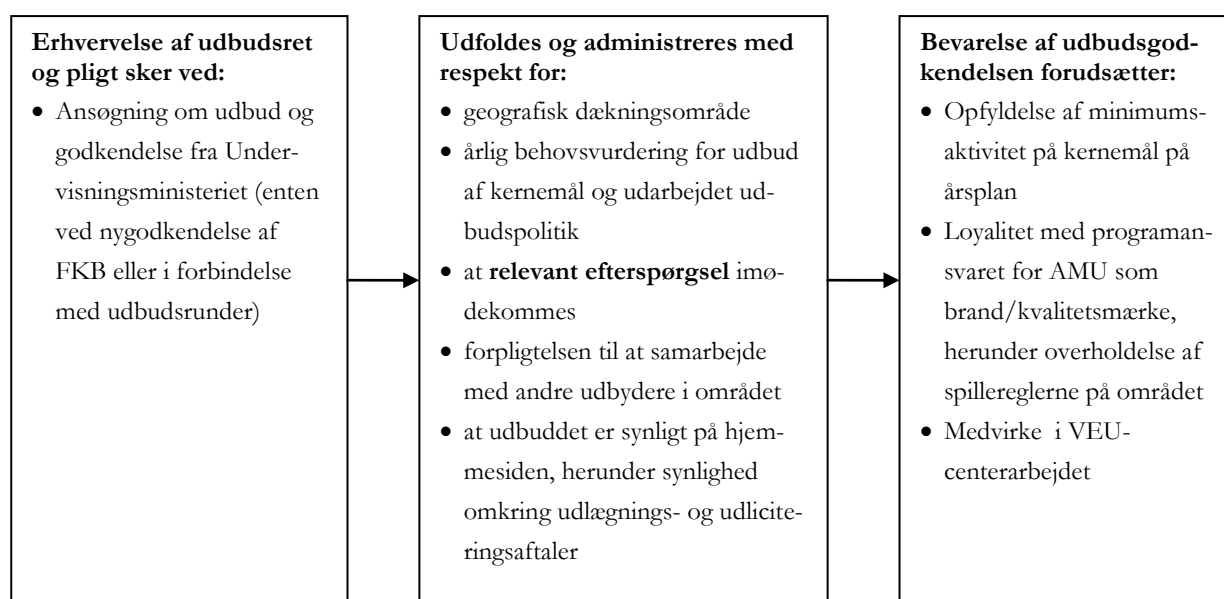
**Erhvervelse af udbudsret og pligt sker ved:**

- Ansøgning om udbud og godkendelse fra Undervisningsministeriet (enten ved nygodkendelse af FKB eller i forbindelse med udbudsrunder)

**Udfoldes og administreres med respekt for:**

- geografisk dækningsområde
- årlig behovsvurdering for udbud af kernemål og udarbejdet udbudspolitik
- at **relevant efterspørgsel** imødekommes
- forpligtelsen til at samarbejde med andre udbydere i området
- at udbuddet er synligt på hjemmesiden, herunder synlighed omkring udlægnings- og udliciteringsaftaler

**Bevarelse af udbudsgodkendelsen forudsætter:**

- Opfyldelse af minimumsaktivitet på kernemål på årsplan
- Loyalitet med programansvaret for AMU som brand/kvalitetsmærke, herunder overholdelse af spillereglerne på området
- Medvirke i VEU-centerarbejdet